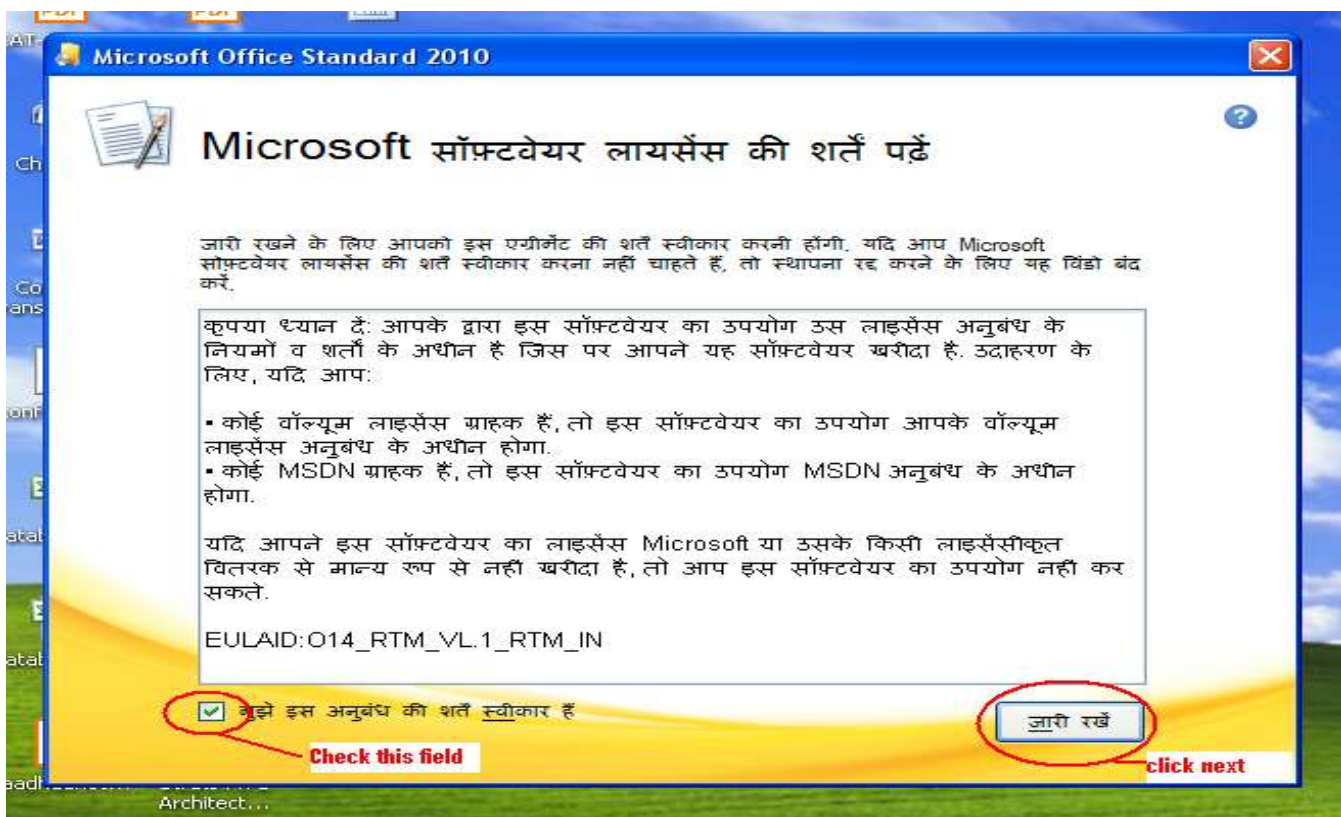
Microsoft Office Standard 2010

Microsoft सॉफ़्टवेयर लायसेंस की शर्तें पढ़ें

जारी रखने के लिए आपको इस एग्रीमेंट की शर्तें स्वीकार करनी होंगी. यदि आप Microsoft सॉफ़्टवेयर लायसेंस की शर्तें स्वीकार करना नहीं चाहते हैं, तो स्थापना रद्द करने के लिए यह विंडो बंद करें.

कृपया ध्यान दें: आपके द्वारा इस सॉफ़्टवेयर का उपयोग उस लाइसेंस अनुबंध के नियमों व शर्तों के अधीन है जिस पर आपने यह सॉफ़्टवेयर खरीदा है. उदाहरण के लिए, यदि आप:

• कोई वॉल्यूम लाइसेंस ग्राहक हैं, तो इस सॉफ़्टवेयर का उपयोग आपके वॉल्यूम लाइसेंस अनुबंध के अधीन होगा.
• कोई MSDN ग्राहक हैं, तो इस सॉफ़्टवेयर का उपयोग MSDN अनुबंध के अधीन होगा.

यदि आपने इस सॉफ़्टवेयर का लाइसेंस Microsoft या उसके किसी लाइसेंसीकृत वितरक से मान्य रूप से नहीं खरीदा है, तो आप इस सॉफ़्टवेयर का उपयोग नहीं कर सकते.

EULAID:O14_RTM_VL.1_RTM_IN

मुझे इस अनुबंध की शर्तें स्वीकार हैं

जारी रखें

Check this field

click next

Architect...